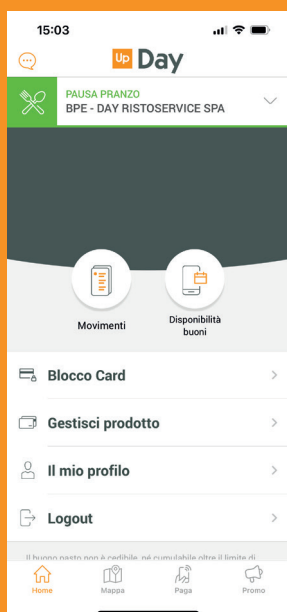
15:03

Up Day

PAUSA PRANZO
BPE - DAY RISTOSERVICE SPA

Movimenti

Disponibilità buoni

Blocco Card

Gestisci prodotto

Il mio profilo

Logout

Il buono pasto non è cedibile, né cumulabile oltre il limite di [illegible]

Home
Mappa
Paga
Promo